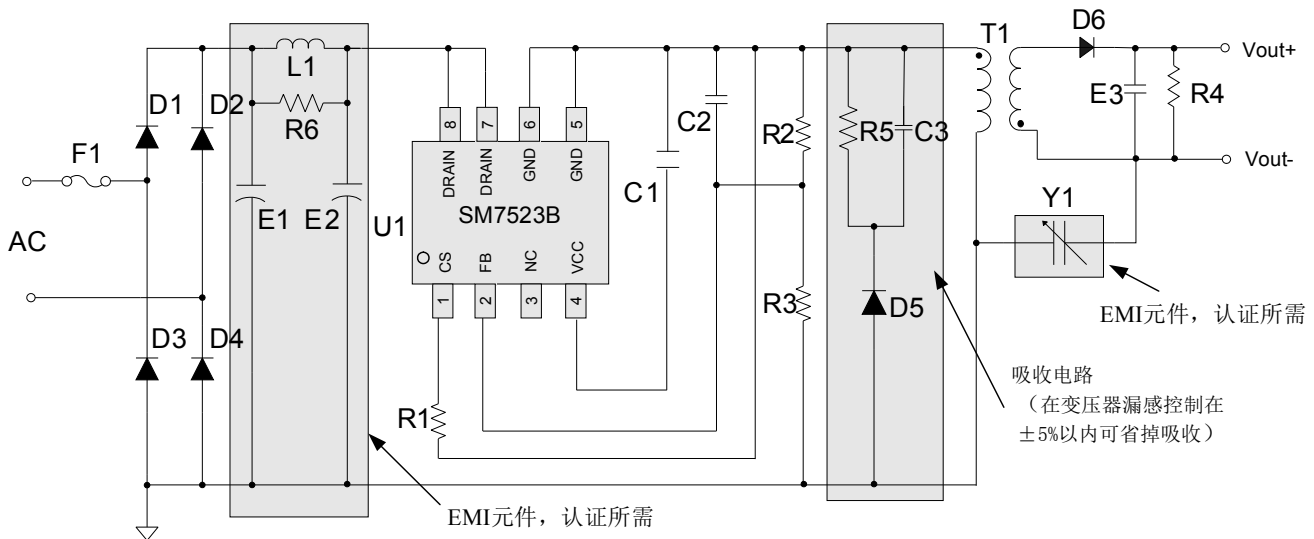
L1
D1
D2
R6
F1
AC
E1
E2
U1
D3
D4
8
7
6
5
DRAIN
DRAIN
GND
GND
SM7523B
CS
FB
NC
VCC
1
2
3
4
C1
C2
R1
R2
R3
R5
C3
D5
T1
D6
Vout+
E3
R4
Vout-
Y1
EMI元件，认证所需
吸收电路
（在变压器漏感控制在±5%以内可省掉吸收）
EMI元件，认证所需